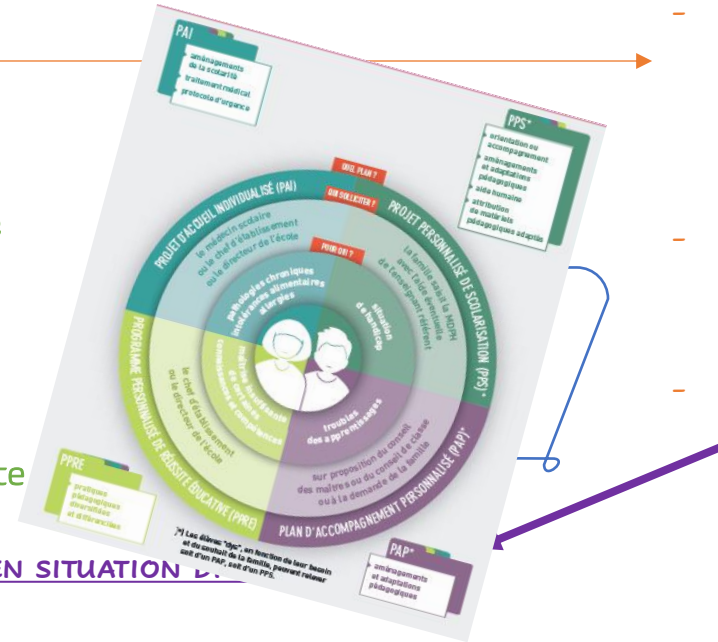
PAI
aménagements de la scolarité
traitement médical
protocole d'urgence

PPS*
orientation ou accompagnement
aménagements et adaptations pédagogiques
aide humaine
attribution de matériels pédagogiques adaptés

QUEL PLAN ?
QUI SOLLICITER ?
POUR QUI ?

PROJET D'ACCUEIL INDIVIDUALISÉ (PAI)
PROJET PERSONNALISÉ DE SCOLARISATION (PPS)*
PROGRAMME PERSONNALISÉ DE RÉUSSITE ÉDUCATIVE (PPRE)
PLAN D'ACCOMPAGNEMENT PERSONNALISÉ (PAP)*

le médecin scolaire ou le chef d'établissement ou le directeur de l'école
la famille saisit la MDPH avec l'aide éventuelle de l'enseignant référent
le chef d'établissement ou le directeur de l'école
sur proposition du conseil des maîtres ou du conseil de classe ou à la demande de la famille

pathologies chroniques intolérances alimentaires allergies
situation de handicap
maîtrise insuffisante de certaines connaissances et compétences
troubles des apprentissages

PPRE
pratiques pédagogiques diversifiées et différenciées

(*) Les élèves "dys", en fonction de leur besoin et du souhait de la famille, peuvent relever soit d'un PAP, soit d'un PPS.

PAP*
aménagements et adaptations pédagogiques

s
ce
EN SITUATION D